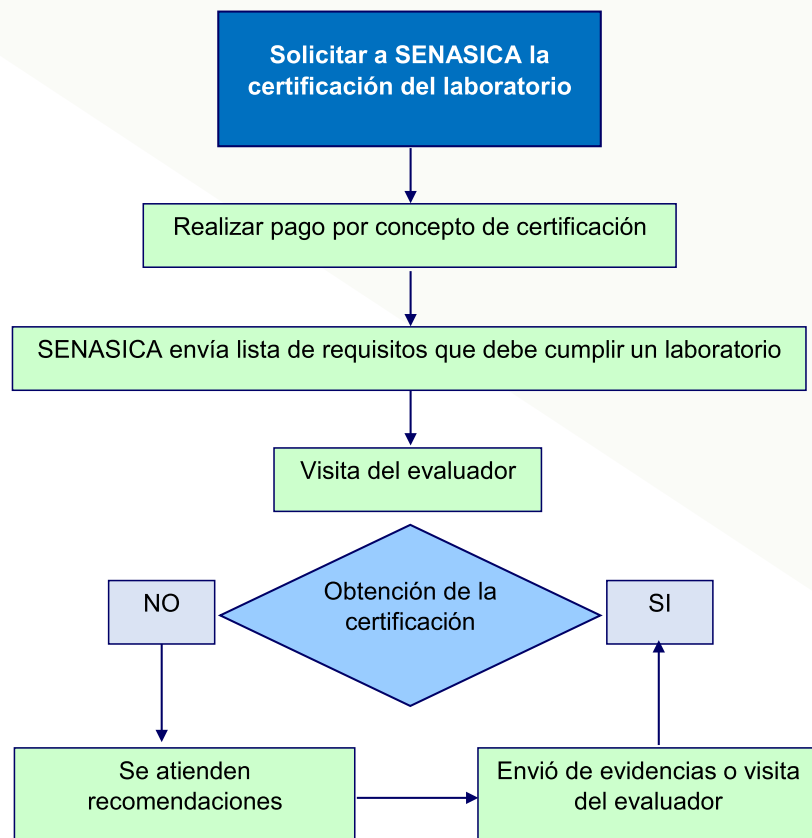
Solicitar a SENASICA la certificación del laboratorio

Realizar pago por concepto de certificación

SENASICA envía lista de requisitos que debe cumplir un laboratorio

Visita del evaluador

NO

Obtención de la certificación

SI

Se atienden recomendaciones

Envió de evidencias o visita del evaluador